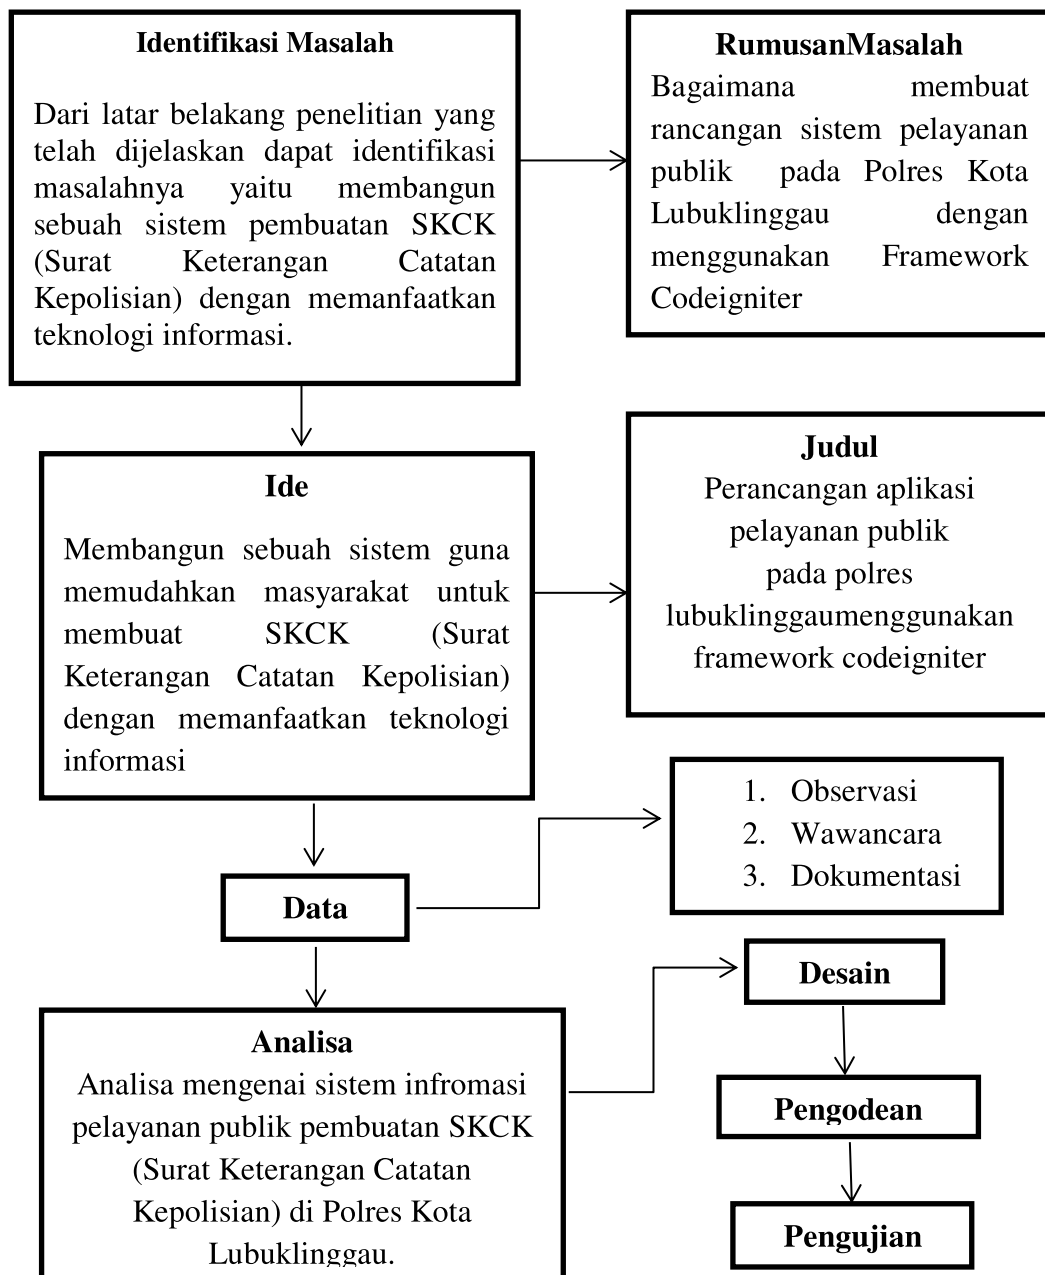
**Identifikasi Masalah**

Dari latar belakang penelitian yang telah dijelaskan dapat identifikasi masalahnya yaitu membangun sebuah sistem pembuatan SKCK (Surat Keterangan Catatan Kepolisian) dengan memanfaatkan teknologi informasi.

**RumusanMasalah**

Bagaimana membuat rancangan sistem pelayanan publik pada Polres Kota Lubuklinggau dengan menggunakan Framework Codeigniter

**Ide**

Membangun sebuah sistem guna memudahkan masyarakat untuk membuat SKCK (Surat Keterangan Catatan Kepolisian) dengan memanfaatkan teknologi informasi

**Judul**

Perancangan aplikasi pelayanan publik pada polres lubuklinggaumenggunakan framework codeigniter

**Data**

1. Observasi
2. Wawancara
3. Dokumentasi

**Analisa**

Analisa mengenai sistem infromasi pelayanan publik pembuatan SKCK (Surat Keterangan Catatan Kepolisian) di Polres Kota Lubuklinggau.

**Desain**

**Pengodean**

**Pengujian**